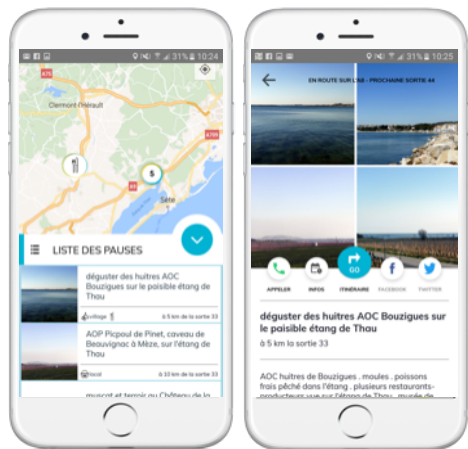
31% 10:24

A75

Clermont-l'Hérault

A709

A9

5

Sète

LISTE DES PAUSES

déguster des huitres AOC Bouzigues sur le paisible étang de Thau

village

à 5 km la sortie 33

AOP Picpoul de Pinet, caveau de Beauvignac à Mèze, sur l'étang de Thau

local

à 33 km de la sortie 33

muscat et terroir au Château de la

31% 10:25

EN ROUTE SUR L'A9 - PROCHAINE SORTIE 44

APPELER

INFOS

GO

ITINÉRAIRE

FACEBOOK

TWITTER

déguster des huitres AOC Bouzigues sur le paisible étang de Thau

à 5 km la sortie 33

AOC huitres de Bouzigues , moules , poissons frais péché dans l'étang , plusieurs restaurants-producteurs vue sur l'étang de Thau , musée de